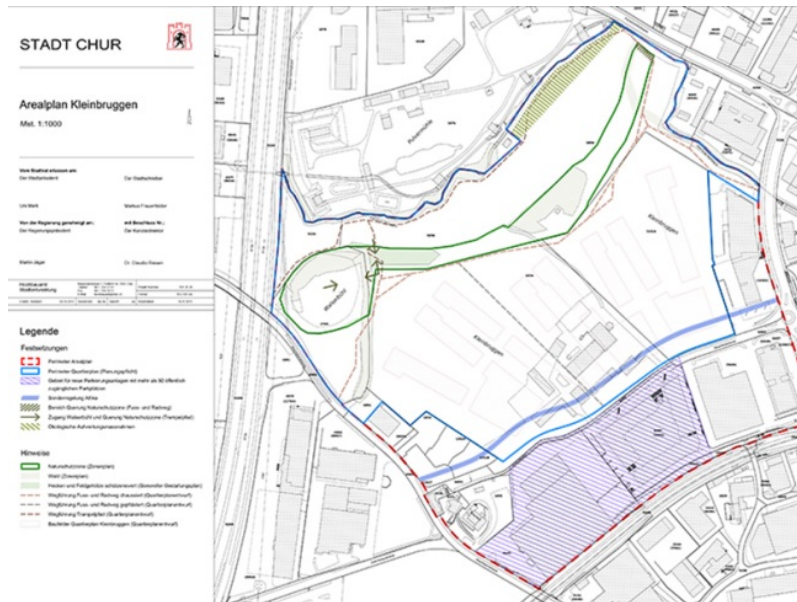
STADT CHUR

Arealplan Kleinbruggen

Mst. 1:1000

Vom Stadtrat erlassen am:
Der Stadtpräsident Der Stadtschreiber

Urs Marti Markus Frauenfelder

Von der Regierung genehmigt am: mit Beschluss Nr.:
Der Regierungspräsident Der Kanzleidirektor

Martin Jäger Dr. Claudio Riesen

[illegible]

Legende

Festsetzungen

Perimeter Arealplan

Perimeter Quartierplan (Planungspflicht)

Gebiet für neue Parkierungsanlagen mit mehr als 50 öffentlich zugänglichen Parkplätzen

Sonderregelung Alltäg

Bereich Querung Naturschutzzone (Fuss- und Radweg)

Zugang Rabenbühl und Querung Naturschutzzone (Trampelpfad)

Ökologische Aufwertungsmassnahmen

Hinweise

Naturschutzzone (Zonenplan)

Wald (Zonenplan)

Hecken und Feldgehölze schützenswert (Genereller Gestaltungsplan)

Wegführung Fuss- und Radweg chaussiert (Quartierplanentwurf)

Wegführung Fuss- und Radweg geplästert (Quartierplanentwurf)

Wegführung Trampelpfad (Quartierplanentwurf)

Baufelder Quartierplan Kleinbruggen (Quartierplanentwurf)

Rabenbühl

Kleinbruggen

Kleinbruggen